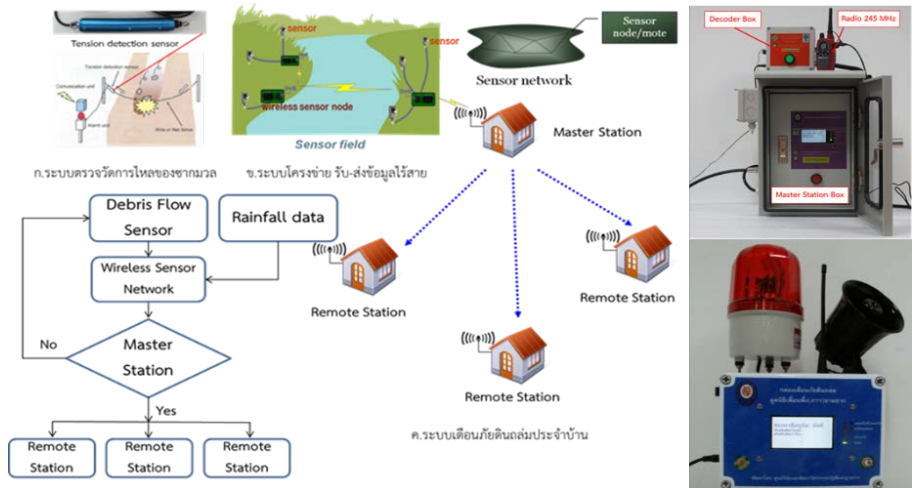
Tension detection sensor

Tension detection sensor

Communication unit

Alarm unit

Wire or Net fence

sensor

sensor

sensor

wireless sensor node

Sensor field

Sensor node/mote

Sensor network

Master Station

ก.ระบบตรวจวัดการไหลของซากมวล

ข.ระบบโครงข่าย รับ-ส่งข้อมูลไร้สาย

Debris Flow Sensor

Rainfall data

Wireless Sensor Network

No

Master Station

Yes

Remote Station

Remote Station

Remote Station

Remote Station

Remote Station

Remote Station

ค.ระบบเตือนภัยดินถล่มประจำบ้าน

Decoder Box

Radio 245 MHz

Master Station Box